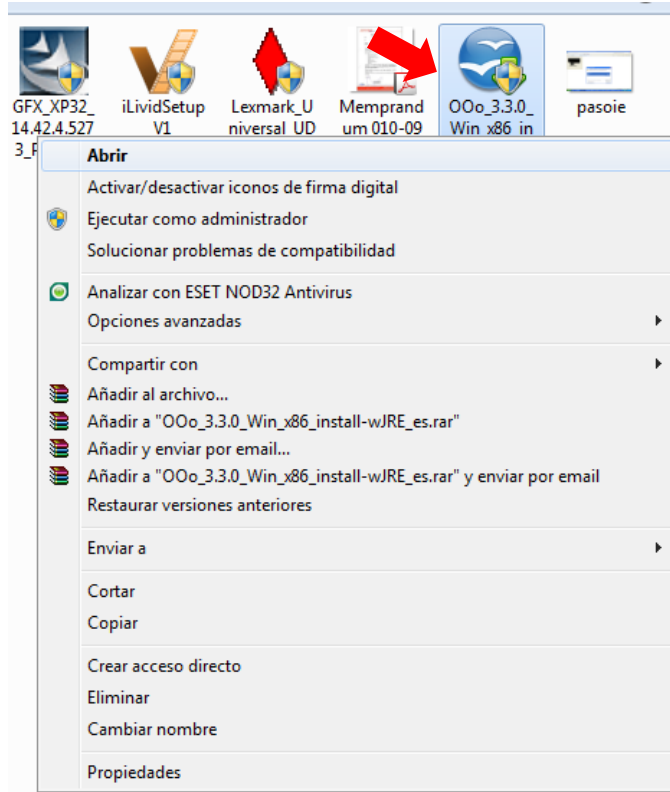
GFX_XP32_14.42.4.5273_F

iLividSetupV1

Lexmark_Universal_UD

Memprandum 010-09

OOo_3.3.0_Win_x86_in

pasoie

Abrir

Activar/desactivar iconos de firma digital

Ejecutar como administrador

Solucionar problemas de compatibilidad

Analizar con ESET NOD32 Antivirus

Opciones avanzadas

Compartir con

Añadir al archivo...

Añadir a "OOo_3.3.0_Win_x86_install-wJRE_es.rar"

Añadir y enviar por email...

Añadir a "OOo_3.3.0_Win_x86_install-wJRE_es.rar" y enviar por email

Restaurar versiones anteriores

Enviar a

Cortar

Copiar

Crear acceso directo

Eliminar

Cambiar nombre

Propiedades